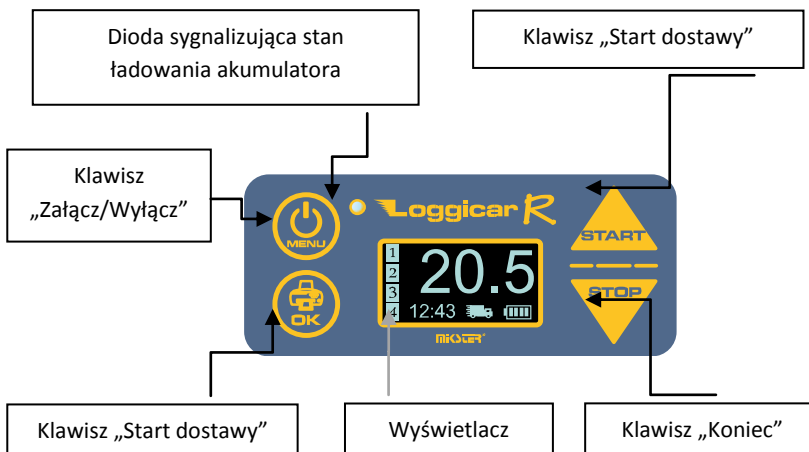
Dioda sygnalizująca stan ładowania akumulatora

Klawisz „Start dostawy"

Klawisz „Załącz/Wyłącz"

Loggicar R

MENU

START

STOP

OK

1
2
3
4

20.5

12:43

MIKSTER

Klawisz „Start dostawy"

Wyświetlacz

Klawisz „Koniec"